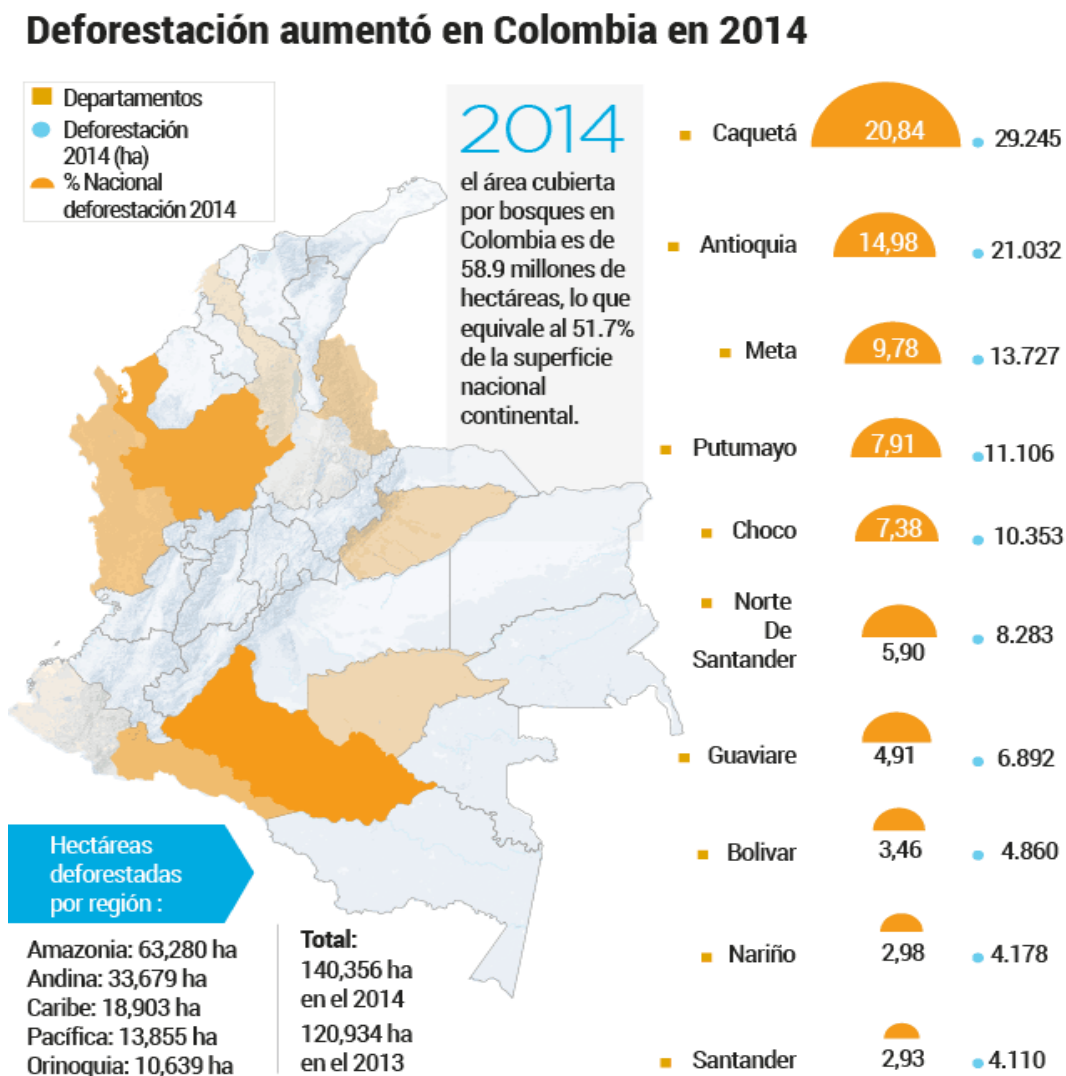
Deforestación aumentó en Colombia en 2014

Departamentos
Deforestación 2014 (ha)
% Nacional deforestación 2014

2014
el área cubierta por bosques en Colombia es de 58.9 millones de hectáreas, lo que equivale al 51.7% de la superficie nacional continental.

| Departamento | % Nacional | Deforestación 2014 (ha) |
|---|---|---|
| Caquetá | 20,84 | 29.245 |
| Antioquia | 14,98 | 21.032 |
| Meta | 9,78 | 13.727 |
| Putumayo | 7,91 | 11.106 |
| Choco | 7,38 | 10.353 |
| Norte De Santander | 5,90 | 8.283 |
| Guaviare | 4,91 | 6.892 |
| Bolivar | 3,46 | 4.860 |
| Nariño | 2,98 | 4.178 |
| Santander | 2,93 | 4.110 |

Hectáreas deforestadas por región :
Amazonia: 63,280 ha
Andina: 33,679 ha
Caribe: 18,903 ha
Pacífica: 13,855 ha
Orinoquia: 10,639 ha

Total:
140,356 ha en el 2014
120,934 ha en el 2013